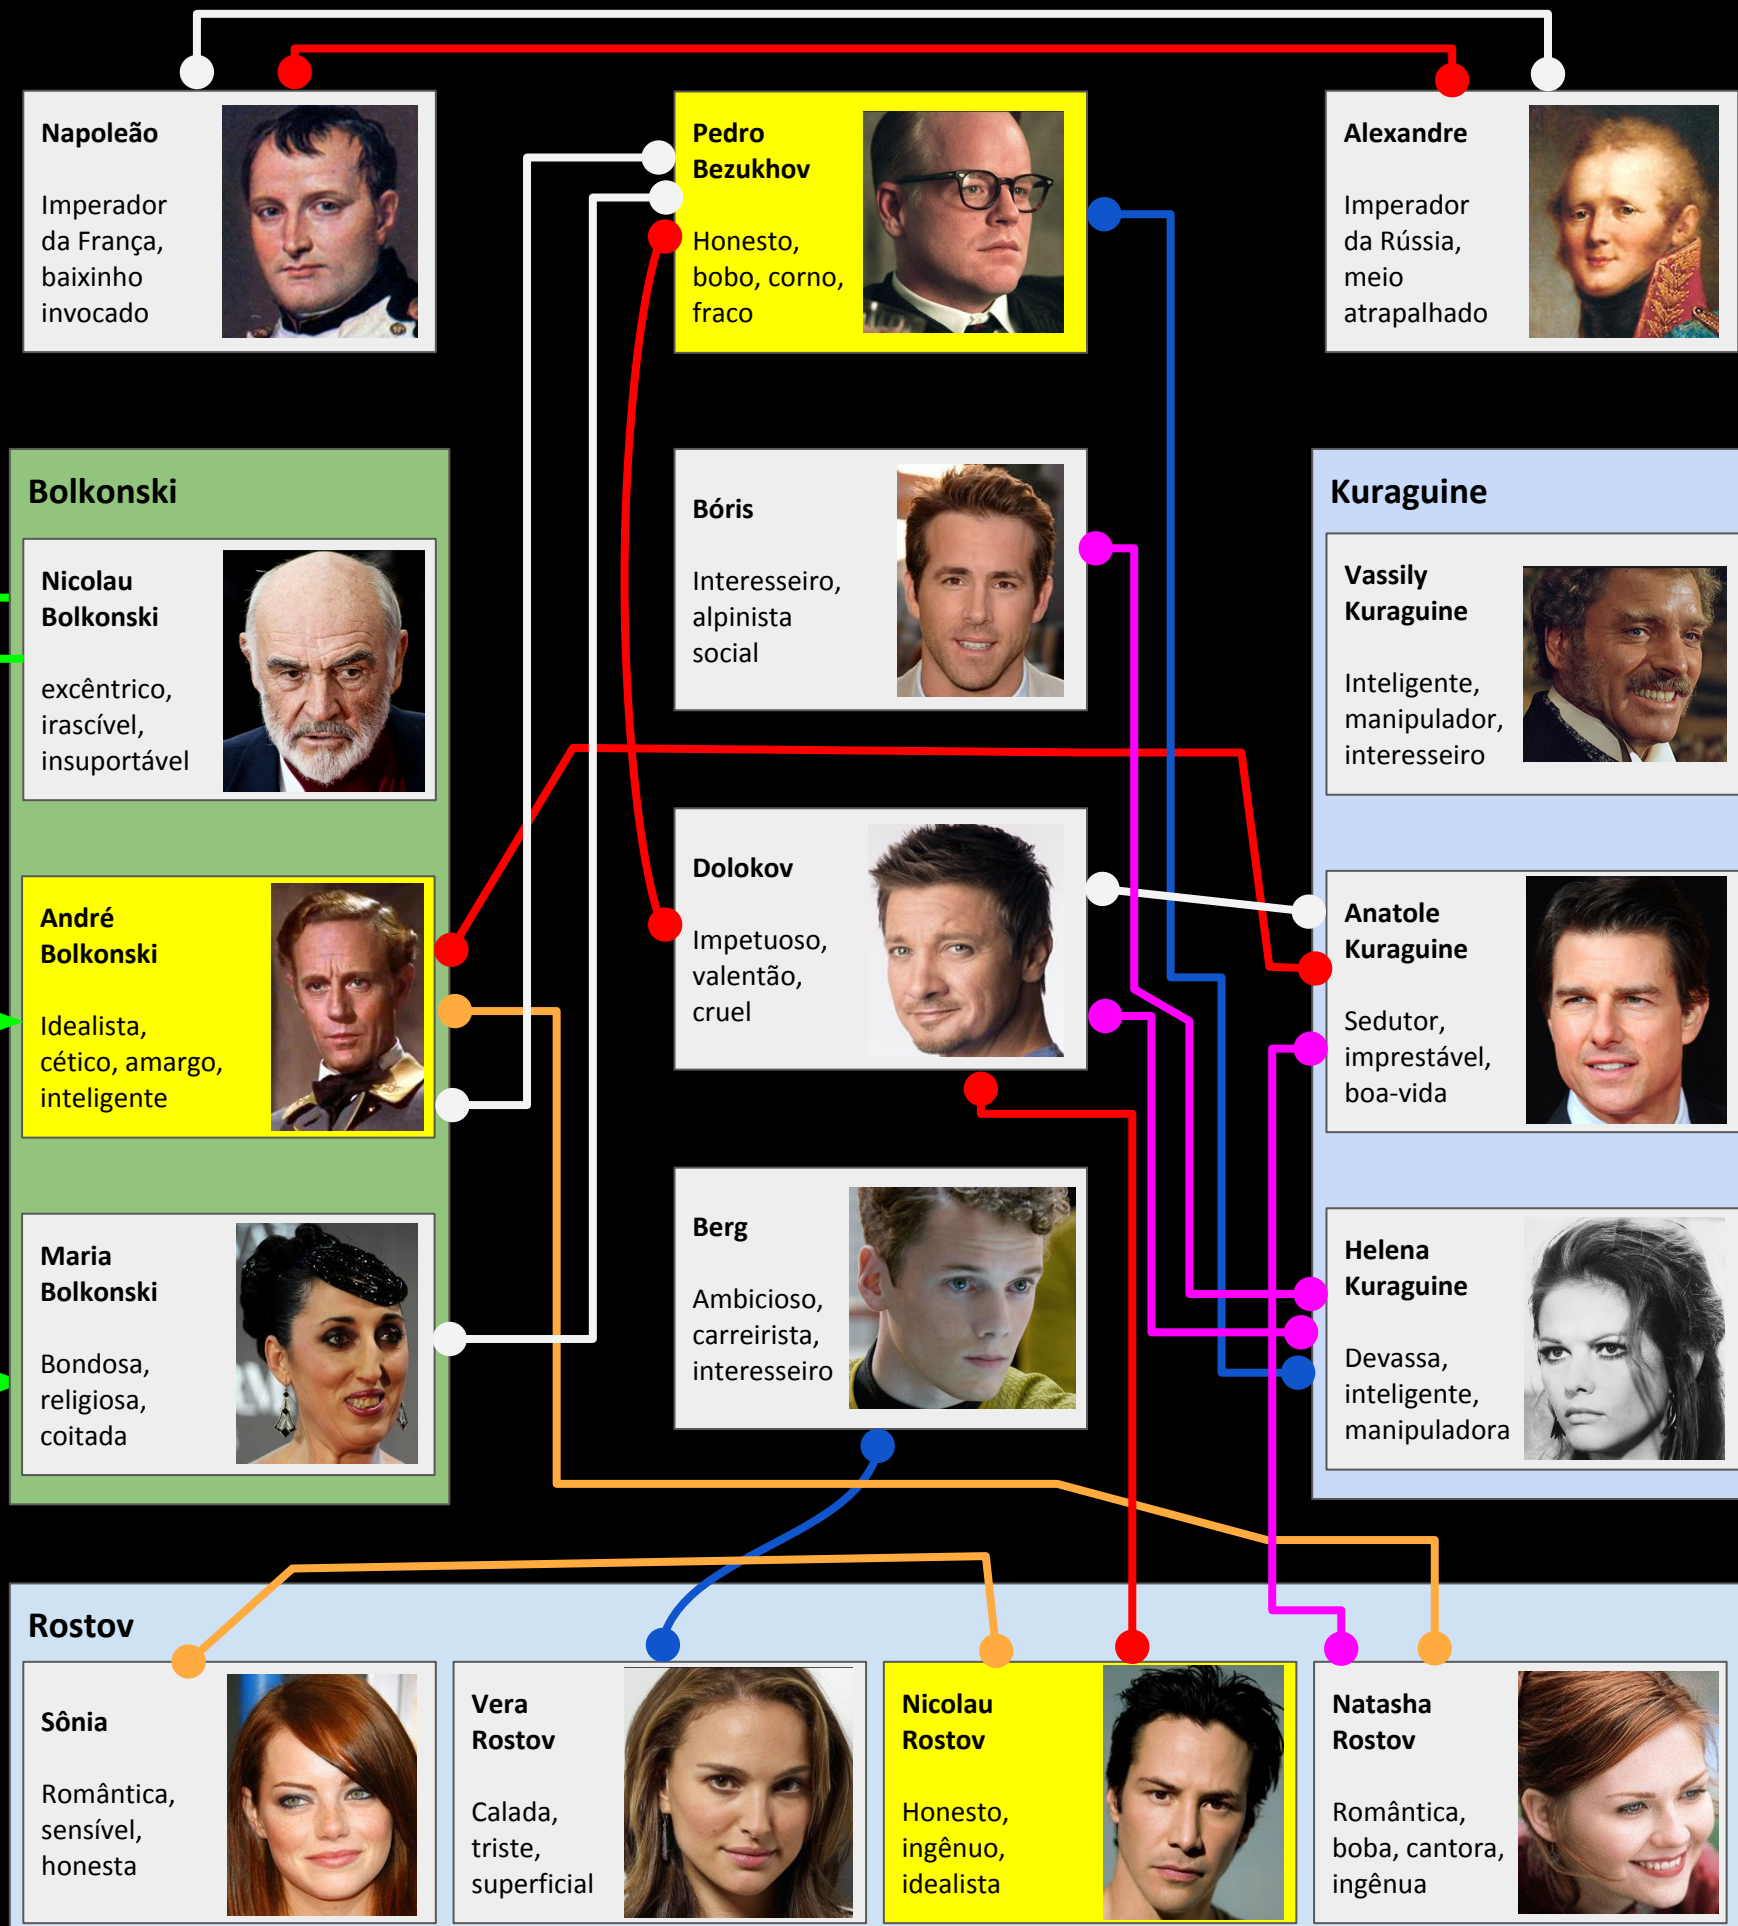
Napoleão

Imperador da França, baixinho invocado

Pedro Bezukhov

Honesto, bobo, corno, fraco

Alexandre

Imperador da Rússia, meio atrapalhado

Bolkonski

Nicolau Bolkonski

excêntrico, irascível, insuportável

André Bolkonski

Idealista, cético, amargo, inteligente

Maria Bolkonski

Bondosa, religiosa, coitada

Bóris

Interesseiro, alpinista social

Dolokov

Impetuoso, valentão, cruel

Berg

Ambicioso, carreirista, interesseiro

Kuraguine

Vassily Kuraguine

Inteligente, manipulador, interesseiro

Anatole Kuraguine

Sedutor, imprestável, boa-vida

Helena Kuraguine

Devassa, inteligente, manipuladora

Rostov

Sônia

Romântica, sensível, honesta

Vera Rostov

Calada, triste, superficial

Nicolau Rostov

Honesto, ingênuo, idealista

Natasha Rostov

Romântica, boba, cantora, ingênua